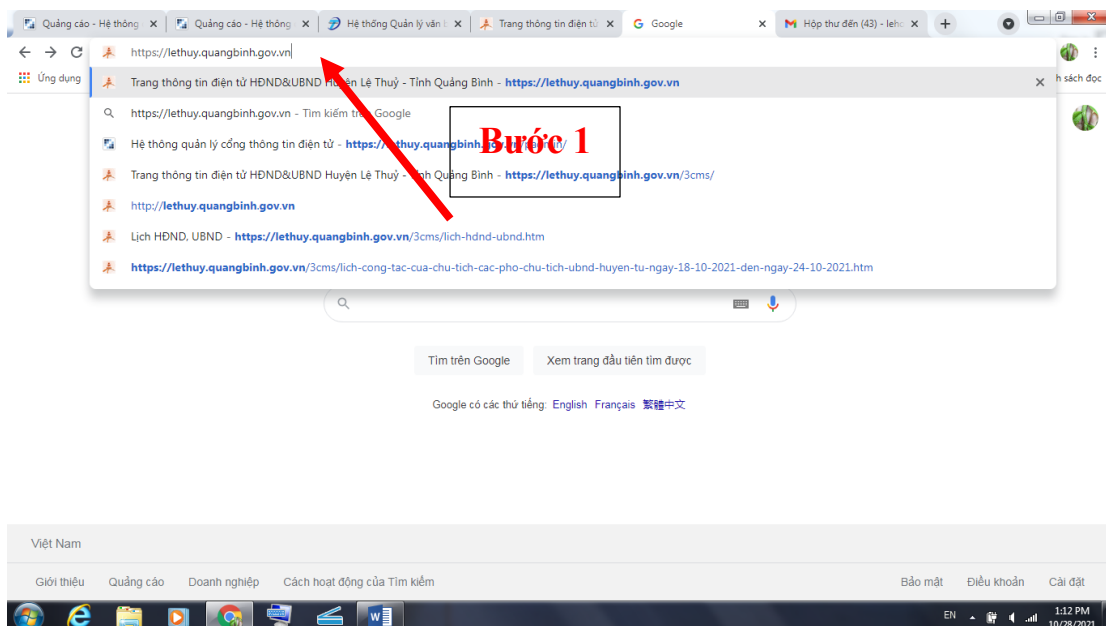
Quảng cáo - Hệ thống ×
Quảng cáo - Hệ thống ×
Hệ thống Quản lý văn ×
Trang thông tin điện tử ×
Google ×
Hộp thư đến (43) - lehe ×

https://lethuy.quangbinh.gov.vn

Ứng dụng

h sách đọc

Trang thông tin điện tử HĐND&UBND Huyện Lệ Thuỷ - Tỉnh Quảng Bình - https://lethuy.quangbinh.gov.vn

https://lethuy.quangbinh.gov.vn - Tìm kiếm trên Google

Hệ thống quản lý cổng thông tin điện tử - https://lethuy.quangbinh.gov.vn/portal/

Trang thông tin điện tử HĐND&UBND Huyện Lệ Thuỷ - Tỉnh Quảng Bình - https://lethuy.quangbinh.gov.vn/3cms/

http://lethuy.quangbinh.gov.vn

Lịch HĐND, UBND - https://lethuy.quangbinh.gov.vn/3cms/lich-hdnd-ubnd.htm

https://lethuy.quangbinh.gov.vn/3cms/lich-cong-tac-cua-chu-tich-cac-pho-chu-tich-ubnd-huyen-tu-ngay-18-10-2021-den-ngay-24-10-2021.htm

Bước 1

Tìm trên Google
Xem trang đầu tiên tìm được

Google có các thứ tiếng: English Français 繁體中文

Việt Nam

Giới thiệu Quảng cáo Doanh nghiệp Cách hoạt động của Tìm kiếm
Bảo mật Điều khoản Cài đặt

EN 1:12 PM 10/28/2021